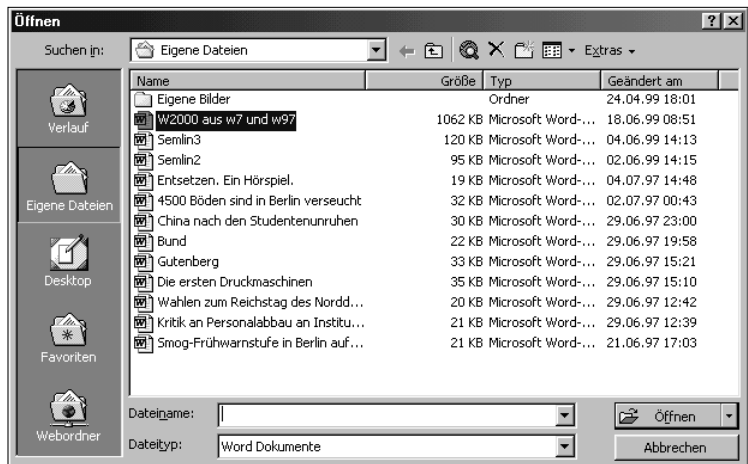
Öffnen

? X

Suchen in: Eigene Dateien

Extras

Verlauf

Eigene Dateien

Desktop

Favoriten

Webordner

| Name | Größe | Typ | Geändert am |
|---|---|---|---|
| Eigene Bilder | | Ordner | 24.04.99 18:01 |
| W2000 aus w7 und w97 | 1062 KB | Microsoft Word-... | 18.06.99 08:51 |
| Semlin3 | 120 KB | Microsoft Word-... | 04.06.99 14:13 |
| Semlin2 | 95 KB | Microsoft Word-... | 02.06.99 14:15 |
| Entsetzen. Ein Hörspiel. | 19 KB | Microsoft Word-... | 04.07.97 14:48 |
| 4500 Böden sind in Berlin verseucht | 32 KB | Microsoft Word-... | 02.07.97 00:43 |
| China nach den Studentenunruhen | 30 KB | Microsoft Word-... | 29.06.97 23:00 |
| Bund | 22 KB | Microsoft Word-... | 29.06.97 19:58 |
| Gutenberg | 33 KB | Microsoft Word-... | 29.06.97 15:21 |
| Die ersten Druckmaschinen | 35 KB | Microsoft Word-... | 29.06.97 15:10 |
| Wahlen zum Reichstag des Nordd... | 20 KB | Microsoft Word-... | 29.06.97 12:42 |
| Kritik an Personalabbau an Institu... | 21 KB | Microsoft Word-... | 29.06.97 12:39 |
| Smog-Frühwarnstufe in Berlin auf... | 21 KB | Microsoft Word-... | 21.06.97 17:03 |

Dateiname:

Öffnen

Dateityp: Word Dokumente

Abbrechen